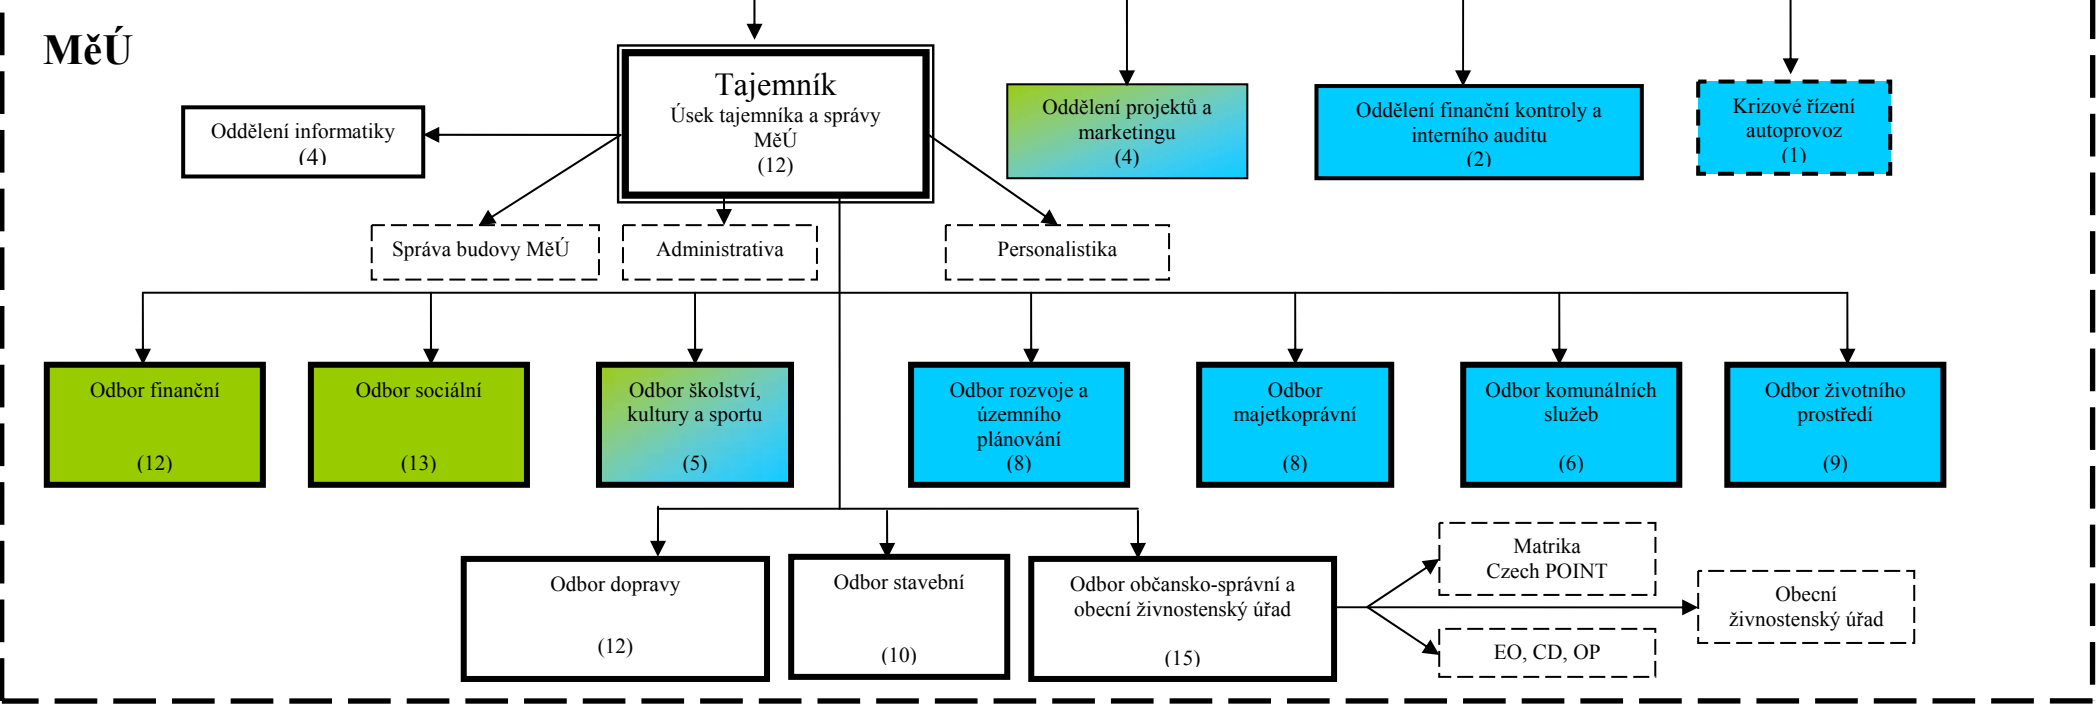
MěÚ

Tajemník
Úsek tajemníka a správy MěÚ
(12)

Oddělení informatiky
(4)

Oddělení projektů a marketingu
(4)

Oddělení finanční kontroly a interního auditu
(2)

Krizové řízení autoprovoz
(1)

Správa budovy MěÚ

Administrativa

Personalistika

Odbor finanční
(12)

Odbor sociální
(13)

Odbor školství, kultury a sportu
(5)

Odbor rozvoje a územního plánování
(8)

Odbor majetkoprávní
(8)

Odbor komunálních služeb
(6)

Odbor životního prostředí
(9)

Odbor dopravy
(12)

Odbor stavební
(10)

Odbor občansko-správní a obecní živnostenský úřad
(15)

Matrika
Czech POINT

Obecní živnostenský úřad

EO, CD, OP